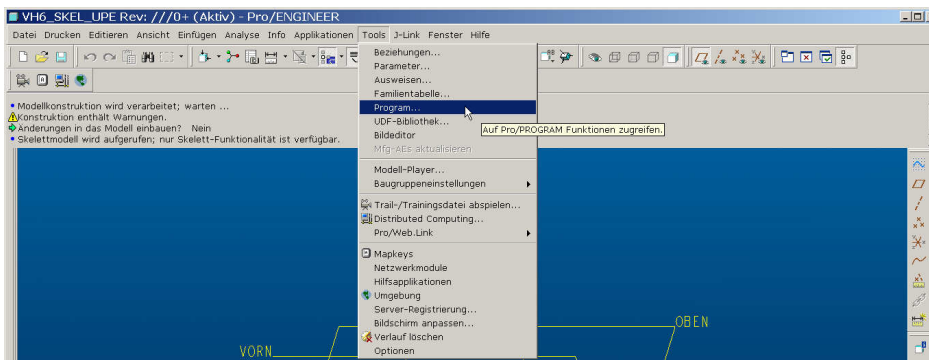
VH6_SKEL_UPE Rev: ///0+ (Aktiv) - Pro/ENGINEER

Datei Drucken Editieren Ansicht Einfügen Analyse Info Applikationen Tools J-Link Fenster Hilfe

• Modellkonstruktion wird verarbeitet; warten ...
Konstruktion enthält Warnungen.
Änderungen in das Modell einbauen? Nein
• Skelettmodell wird aufgerufen; nur Skelett-Funktionalität ist verfügbar.

Beziehungen...
Parameter...
Ausweisen...
Familientabelle...
Program...
UDF-Bibliothek...
Bildeditor
Mfg-AEs aktualisieren
Modell-Player...
Baugruppeneinstellungen
Trail-/Trainingsdatei abspielen...
Distributed Computing...
Pro/Web.Link
Mapkeys
Netzwerkmodule
Hilfsapplikationen
Umgebung
Server-Registrierung...
Bildschirm anpassen...
Verlauf löschen
Optionen

Auf Pro/PROGRAM Funktionen zugreifen.

VORN
OBEN